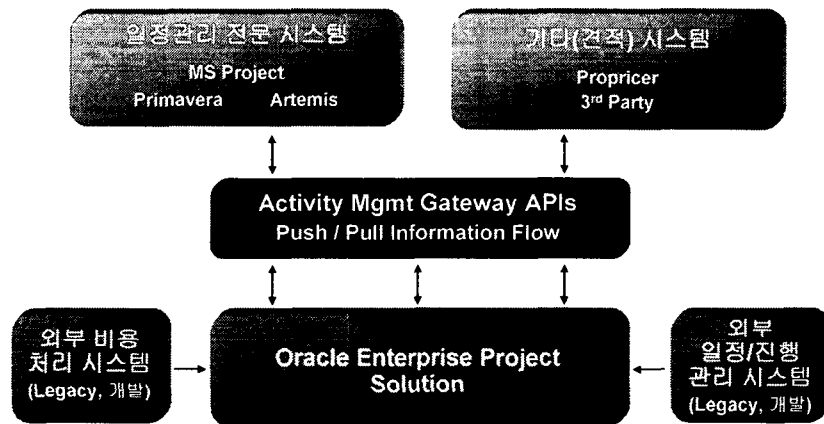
일정관리 전문 시스템
MS Project
Primavera Artemis

기타(견적) 시스템
Propricer
3rd Party

Activity Mgmt Gateway APIs
Push / Pull Information Flow

외부 비용 처리 시스템 (Legacy, 개발)

Oracle Enterprise Project Solution

외부 일정/진행 관리 시스템 (Legacy, 개발)